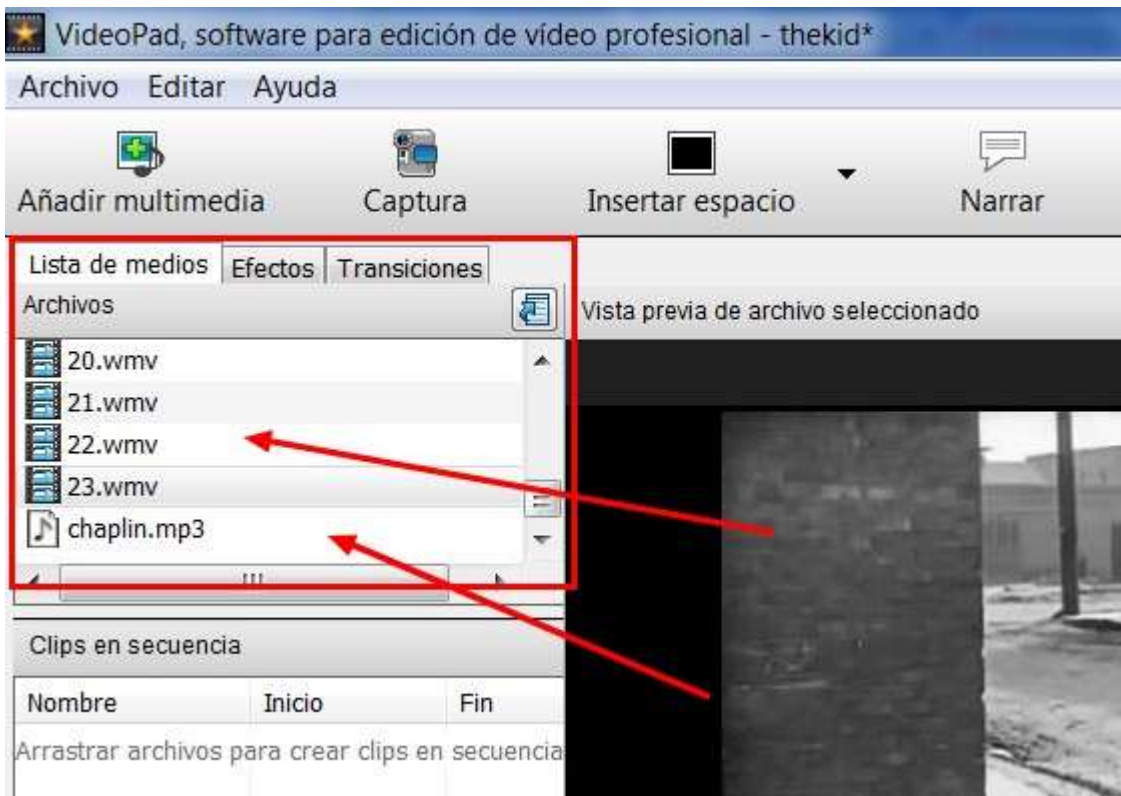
VideoPad, software para edición de vídeo profesional - thekid*

Archivo Editar Ayuda

Añadir multimedia Captura Insertar espacio Narrar

Lista de medios Efectos Transiciones

Archivos

Vista previa de archivo seleccionado

20.wmv
21.wmv
22.wmv
23.wmv
chaplin.mp3

Clips en secuencia

| Nombre | Inicio | Fin |
|---|---|---|

Arrastrar archivos para crear clips en secuencia